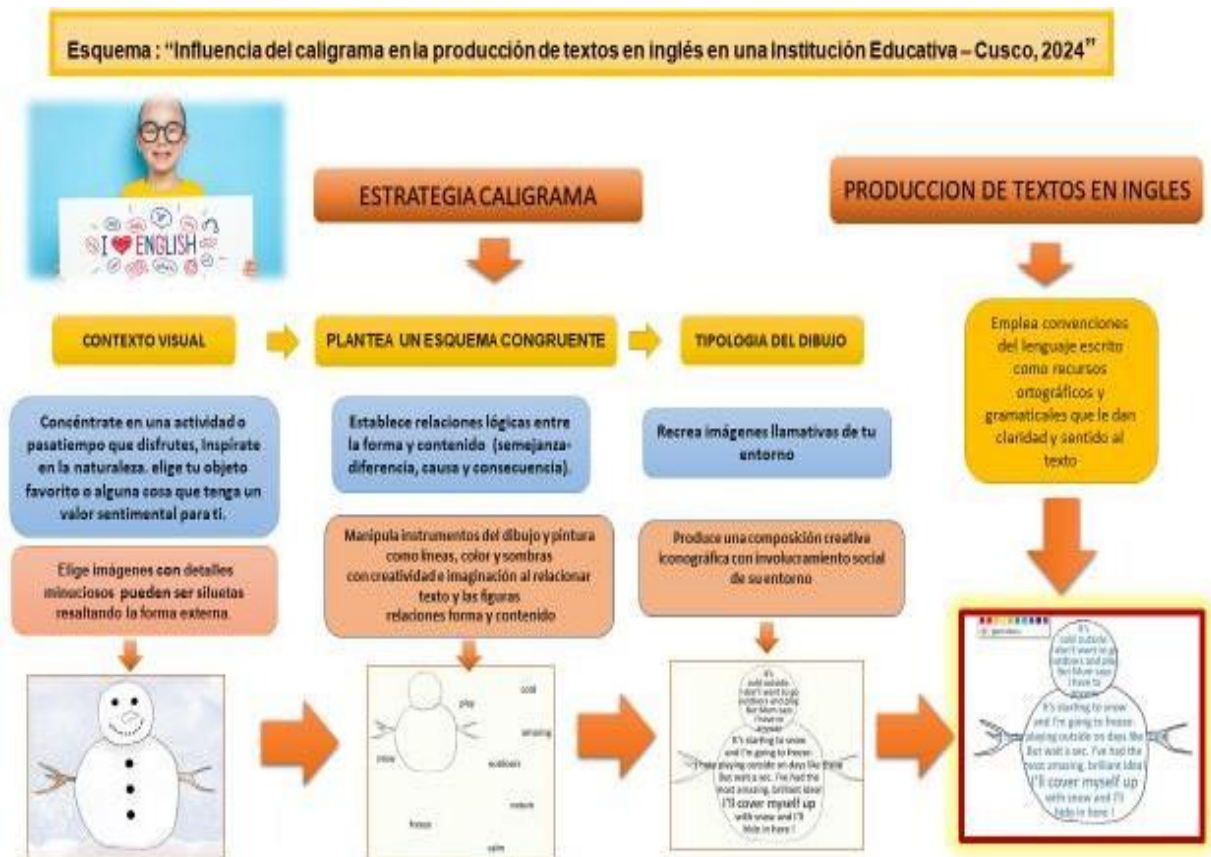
Esquema : "Influencia del caligrama en la producción de textos en inglés en una Institución Educativa – Cusco, 2024"

I ♥ ENGLISH

ESTRATEGIA CALIGRAMA

PRODUCCION DE TEXTOS EN INGLES

CONTEXTO VISUAL

PLANTEA UN ESQUEMA CONGRUENTE

TIPOLOGIA DEL DIBUJO

Emplea convenciones del lenguaje escrito como recursos ortográficos y gramaticales que le dan claridad y sentido al texto

Concéntrate en una actividad o pasatiempo que disfrutes, Inspírate en la naturaleza. elige tu objeto favorito o alguna cosa que tenga un valor sentimental para ti.

Establece relaciones lógicas entre la forma y contenido (semejanza-diferencia, causa y consecuencia).

Recrea imágenes llamativas de tu entorno

Elige imágenes con detalles minuciosos pueden ser siluetas resaltando la forma externa.

Manipula instrumentos del dibujo y pintura como líneas, color y sombras con creatividad e imaginación al relacionar texto y las figuras relaciones forma y contenido

Produce una composición creativa iconográfica con involucramiento social de su entorno

play cold snow amazing outdoors nature freeze calm

It's cold outside I don't want to go outdoors and play But Mom says I have to anyway It's starting to snow and I'm going to freeze I hate playing outside on days like these But wait a sec. I've had the most amazing, brilliant idea! I'll cover myself up with snow and I'll hide in here !

It's cold outside I don't want to go outdoors and play But Mom says I have to anyway It's starting to snow and I'm going to freeze playing outside on days like But wait a sec. I've had the most amazing, brilliant idea I'll cover myself up with snow and I'll hide in here !